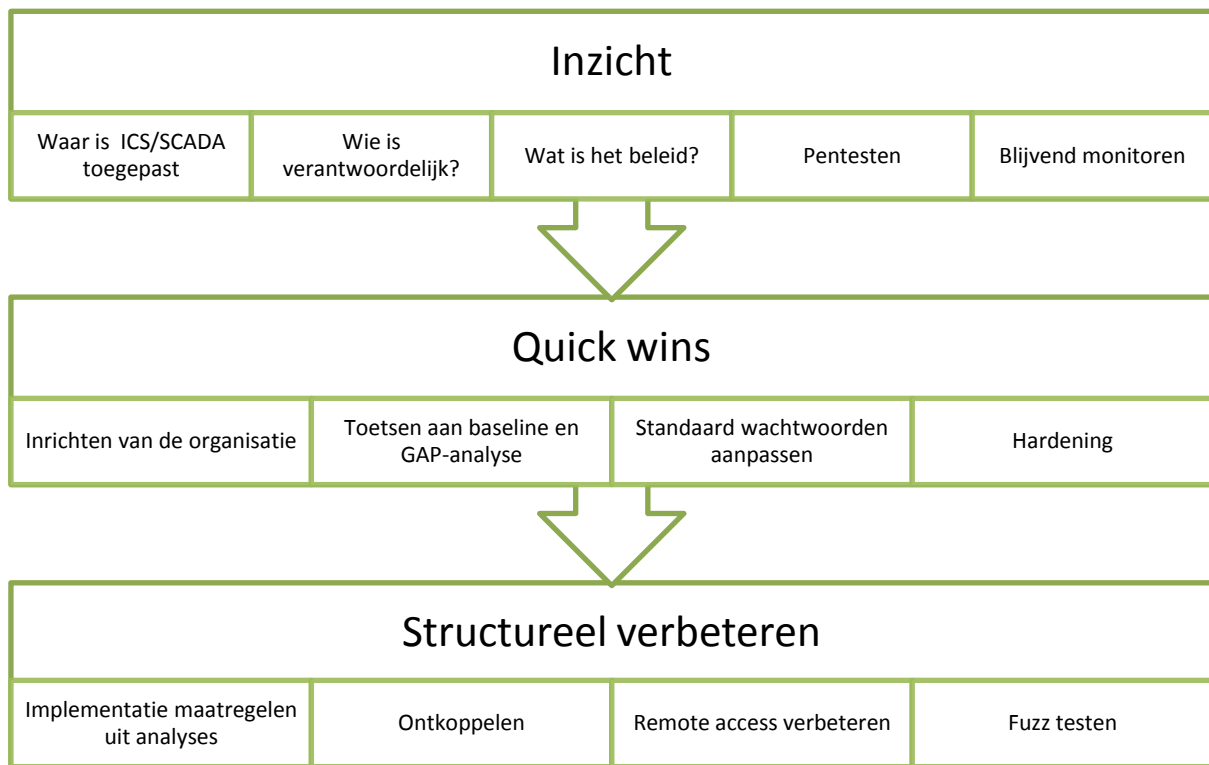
Inzicht

| Waar is ICS/SCADA toegepast | Wie is verantwoordelijk? | Wat is het beleid? | Pentesten | Blijvend monitoren |
|---|---|---|---|---|

Quick wins

| Inrichten van de organisatie | Toetsen aan baseline en GAP-analyse | Standaard wachtwoorden aanpassen | Hardening |
|---|---|---|---|

Structureel verbeteren

| Implementatie maatregelen uit analyses | Ontkoppelen | Remote access verbeteren | Fuzz testen |
|---|---|---|---|